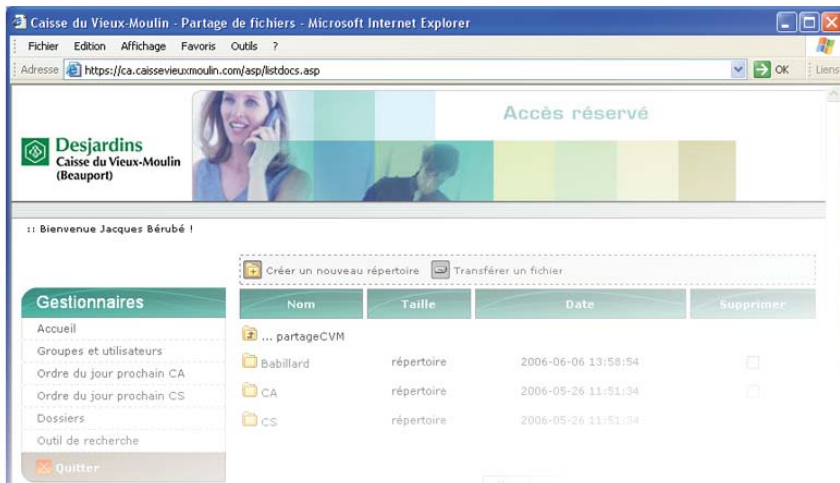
Caisse du Vieux-Moulin - Partage de fichiers - Microsoft Internet Explorer

Fichier Edition Affichage Favoris Outils ?

Adresse https://ca.caissevieuxmoulin.com/asp/listdocs.asp OK Liens

Desjardins
Caisse du Vieux-Moulin
(Beauport)

Accès réservé

:: Bienvenue Jacques Bérubé !

Créer un nouveau répertoire Transférer un fichier

Gestionnaires

Accueil
Groupes et utilisateurs
Ordre du jour prochain CA
Ordre du jour prochain CS
Dossiers
Outil de recherche
Quitter

| Nom | Taille | Date | Supprimer |
|---|---|---|---|
| ... partageCVM | | | |
| Babillard | répertoire | 2006-06-06 13:58:54 | |
| CA | répertoire | 2006-05-26 11:51:34 | |
| CS | répertoire | 2006-05-26 11:51:34 | |